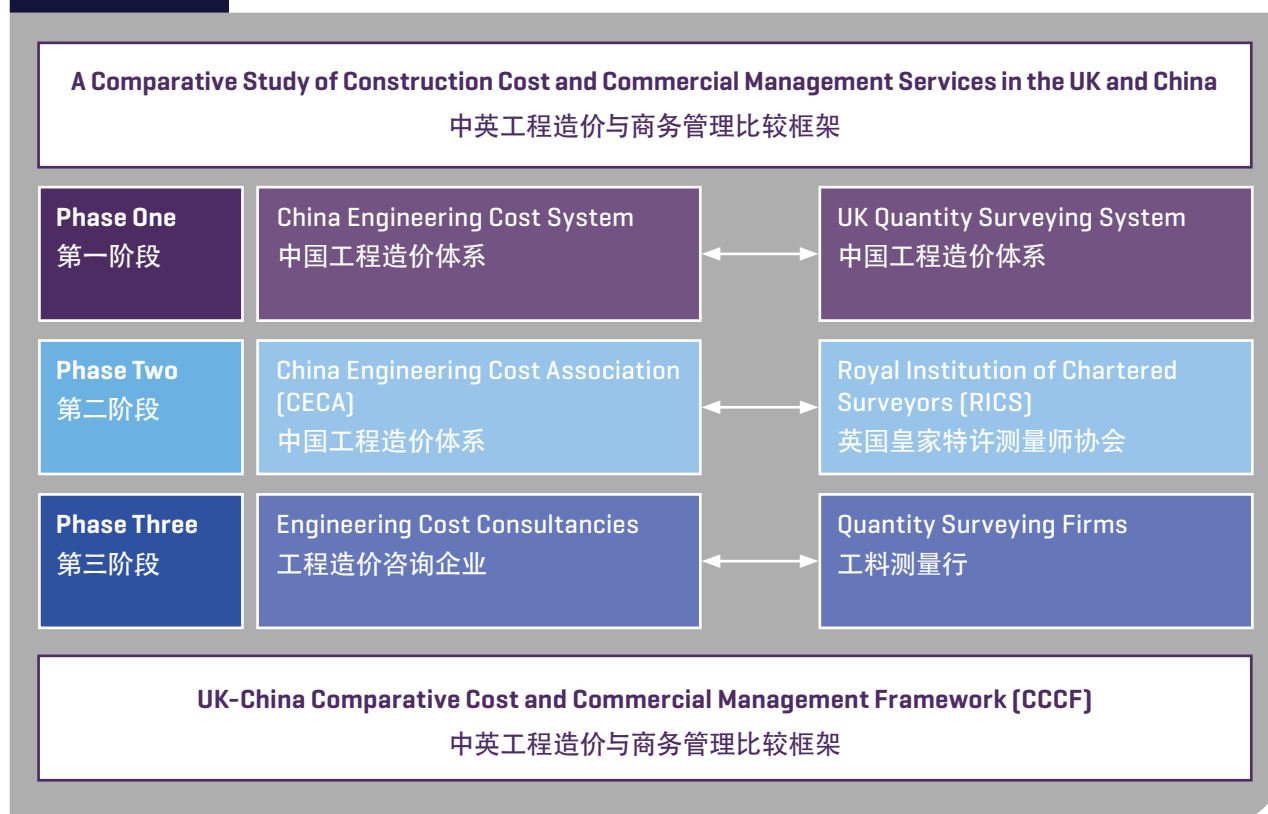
A Comparative Study of Construction Cost and Commercial Management Services in the UK and China
中英工程造价与商务管理比较框架

Phase One
第一阶段

China Engineering Cost System
中国工程造价体系

UK Quantity Surveying System
中国工程造价体系

Phase Two
第二阶段

China Engineering Cost Association (CECA)
中国工程造价体系

Royal Institution of Chartered Surveyors (RICS)
英国皇家特许测量师协会

Phase Three
第三阶段

Engineering Cost Consultancies
工程造价咨询企业

Quantity Surveying Firms
工料测量行

UK-China Comparative Cost and Commercial Management Framework (CCCF)
中英工程造价与商务管理比较框架